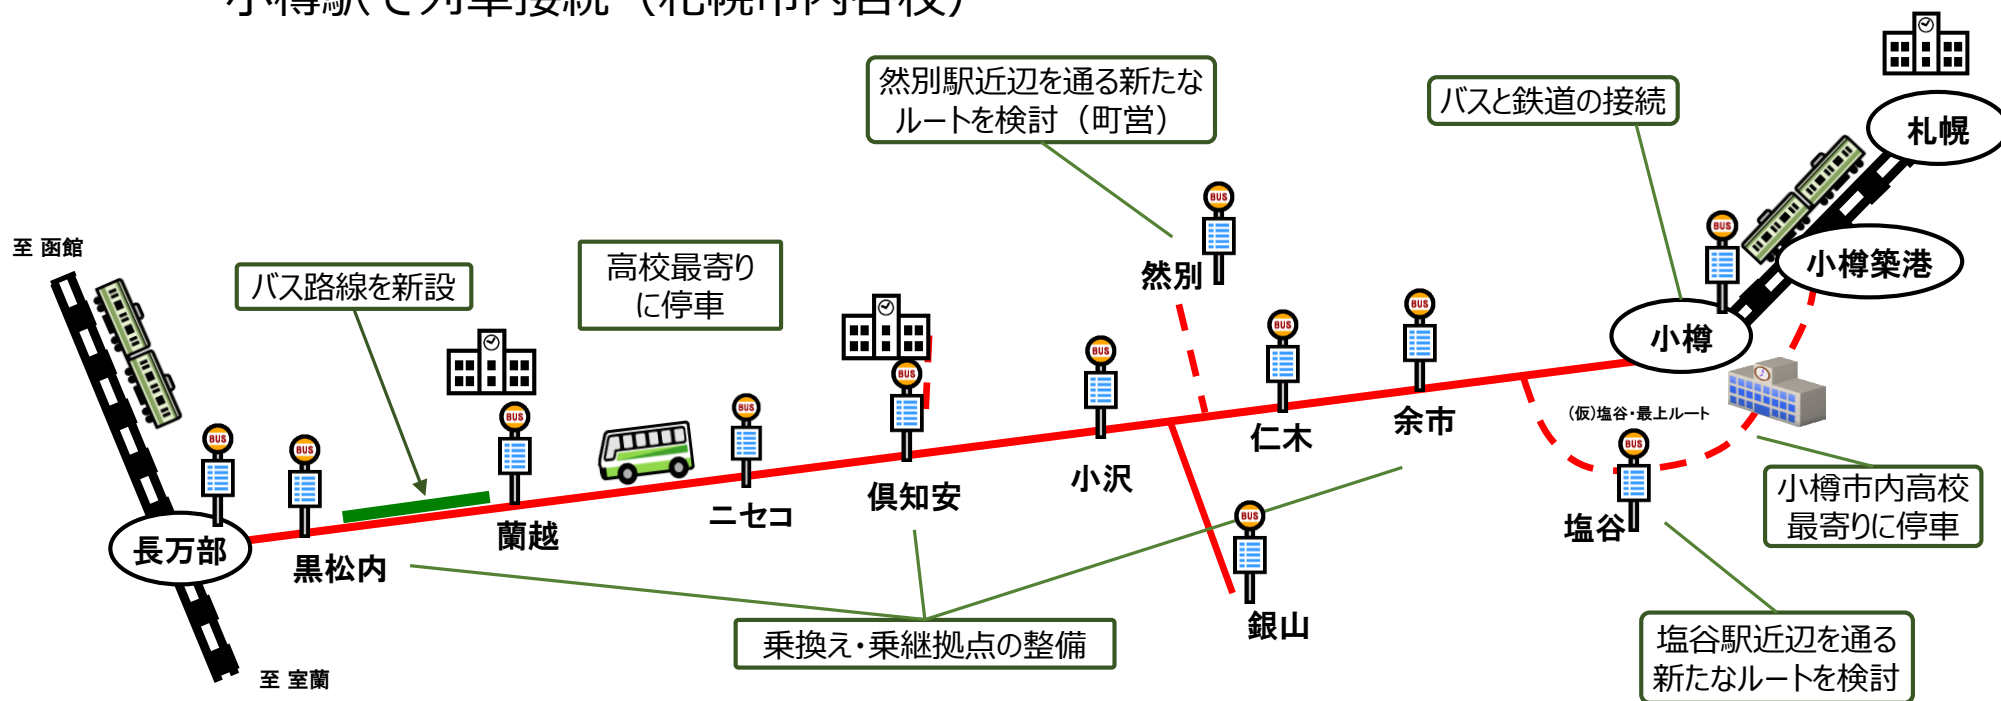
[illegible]

然別駅近辺を通る新たなルートを検討（町営）

バスと鉄道の接続

札幌

至 函館

バス路線を新設

高校最寄りに停車

然別

小樽築港

小樽

BUS

長万部

黒松内

蘭越

ニセコ

倶知安

小沢

仁木

余市

(仮)塩谷・最上ルート

塩谷

小樽市内高校最寄りに停車

銀山

乗換え・乗継拠点の整備

塩谷駅近辺を通る新たなルートを検討

至 室蘭